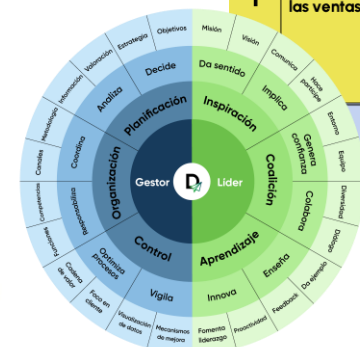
las ventas

Gestor
Líder

Planificación
Organización
Control
Inspiración
Coalición
Aprendizaje

Decide
Analiza
Coordina
Responsabiliza
Optimiza procesos
Vigila
Da sentido
Implica
Genera confianza
Colabora
Enseña
Innova

Objetivos
Estrategia
Valoración
Información
Metodología
Canales
Competencias
Funciones
Cadena de valor
Foco en cliente
Visualización de datos
Mecanismos de mejora
Misión
Visión
Comunicar
Hace participe
Ensamo
Equipo
Diversidad
Diálogo
Da ejemplo
Feedback
Proactividad
Fomenta liderazgo